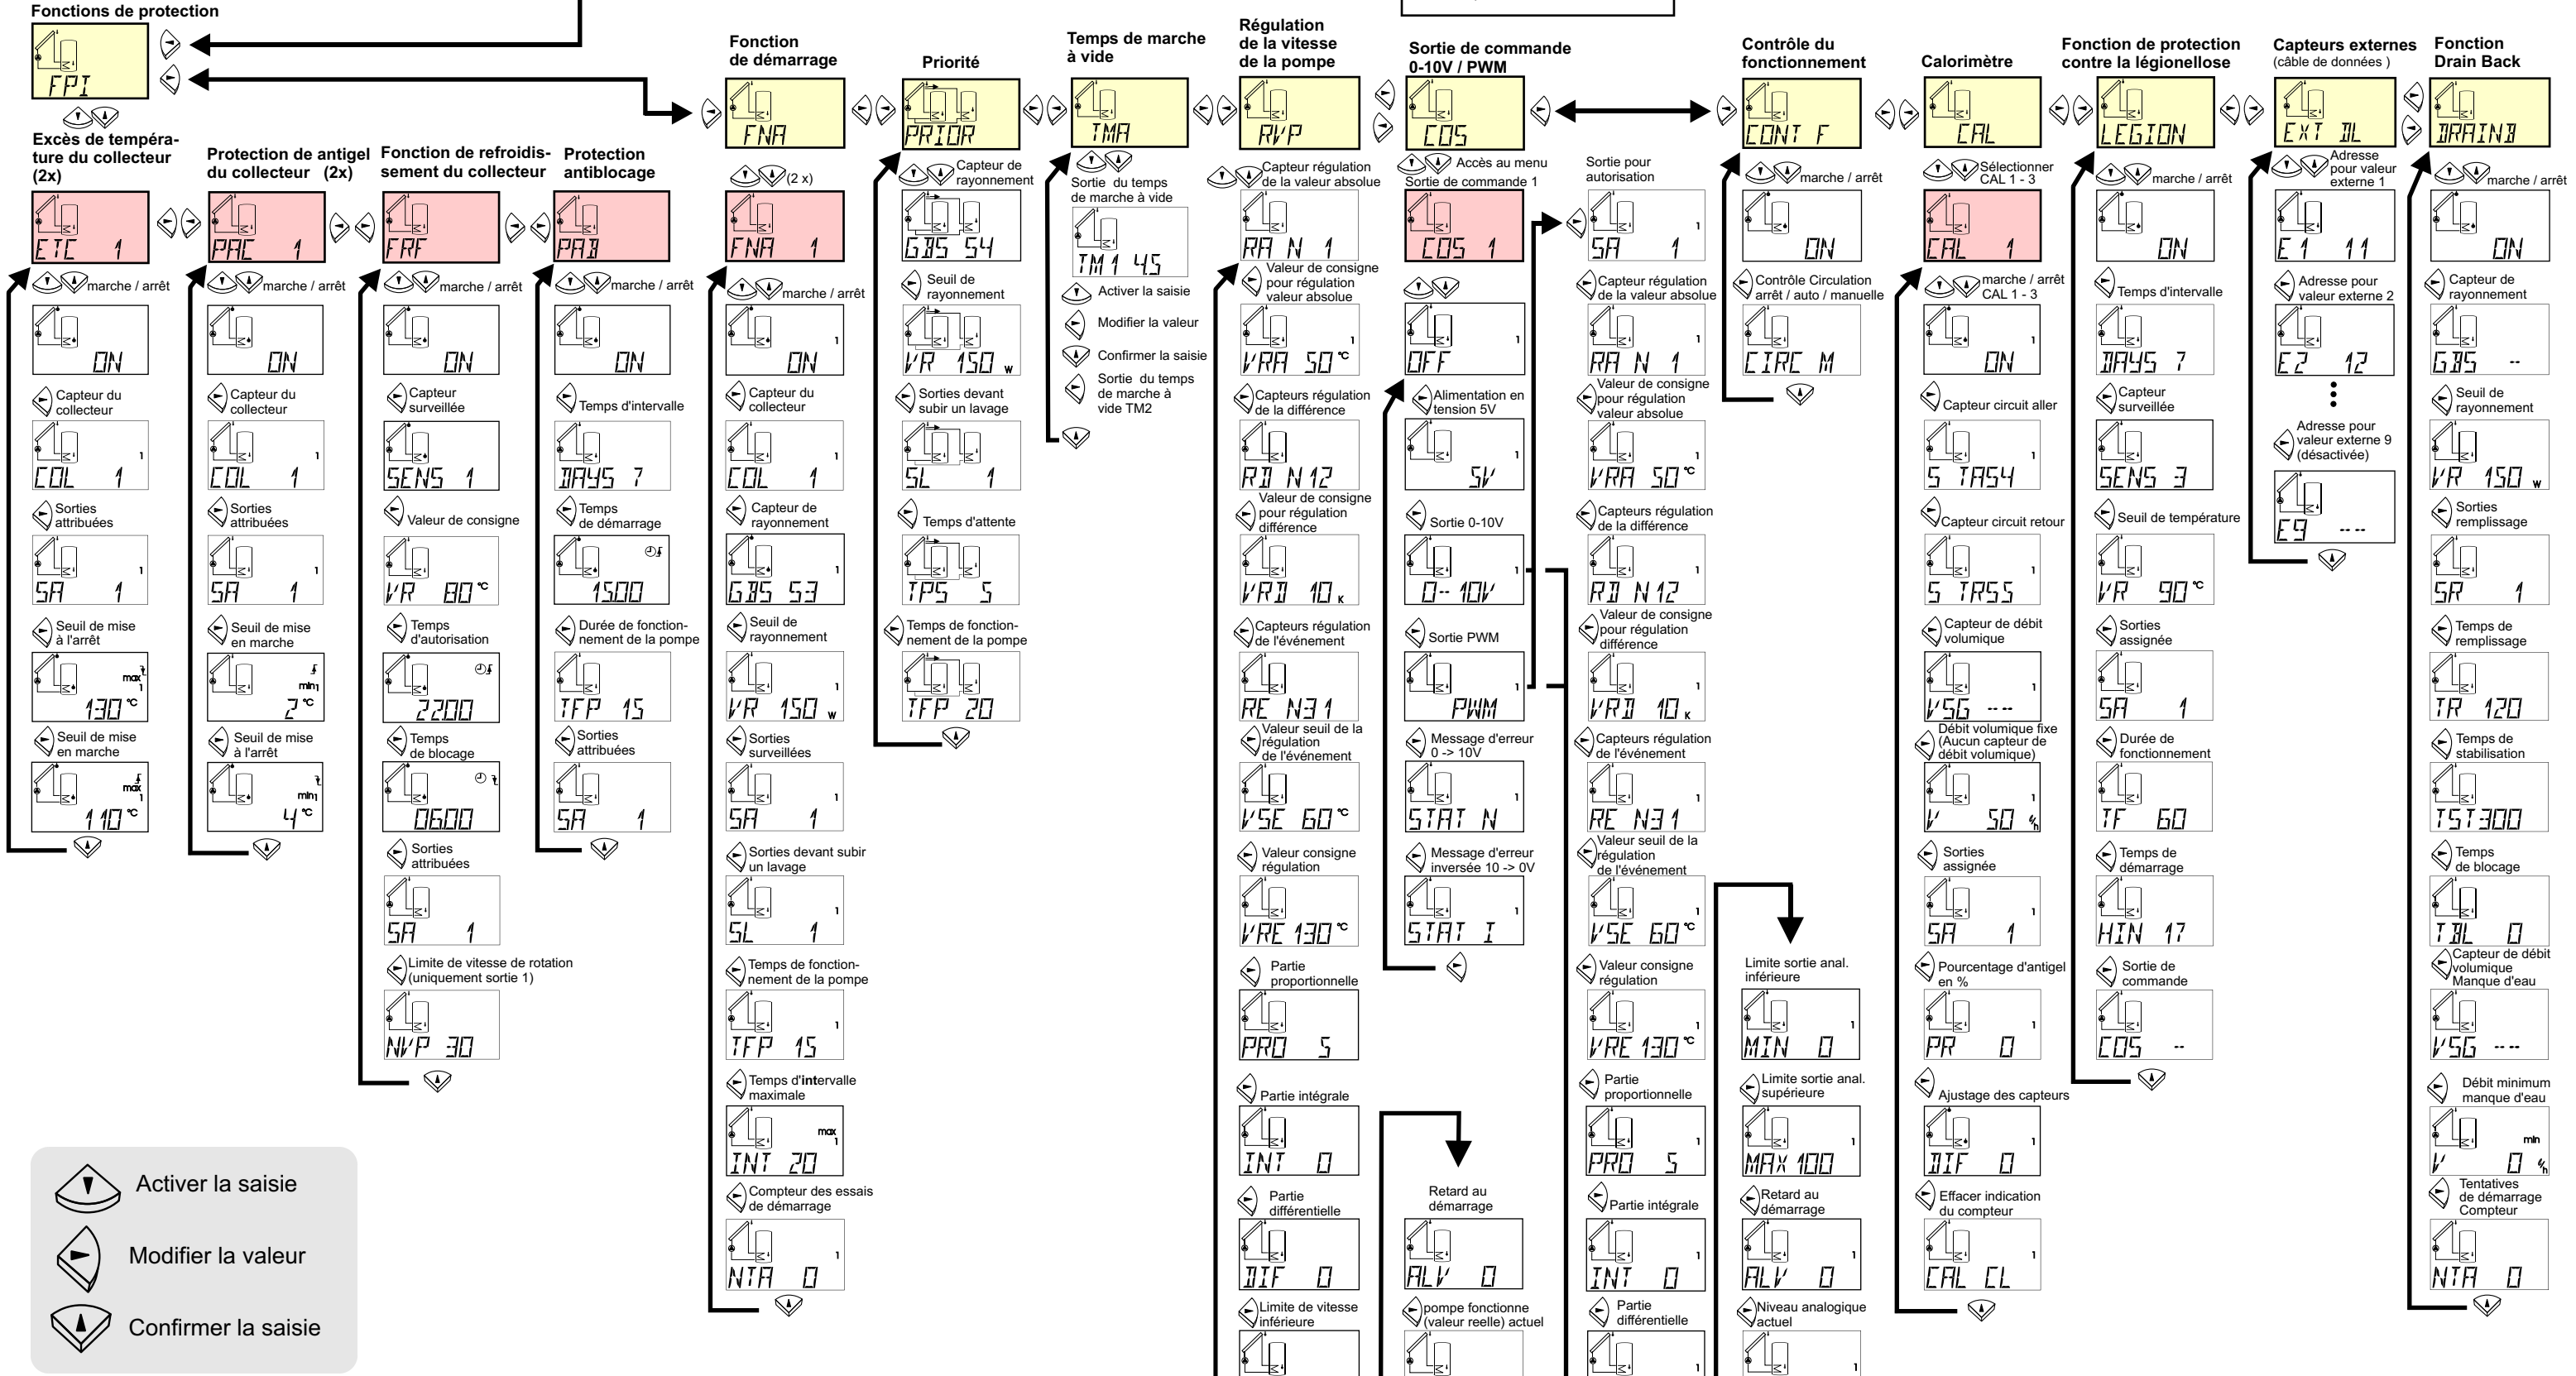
Fonctions de protection

FPI

Excès de température du collecteur (2x)
ETC 1
marche / arrêt
ON
Capteur du collecteur
COL 1
Sorties attribuées
SA 1
Seuil de mise à l'arrêt
max
130 °C
Seuil de mise en marche
max
110 °C

Protection de antigel du collecteur (2x)
PAC 1
marche / arrêt
ON
Capteur du collecteur
COL 1
Sorties attribuées
SA 1
Seuil de mise en marche
min
2 °C
Seuil de mise à l'arrêt
min
4 °C

Fonction de refroidissement du collecteur
FRF
marche / arrêt
ON
Capteur surveillée
SENS 1
Valeur de consigne
VR 80 °C
Temps d'autorisation
2200
Temps de blocage
0600
Sorties attribuées
SA 1
Limite de vitesse de rotation (uniquement sortie 1)
NVP 30

Protection antiblocage
PAB
marche / arrêt
ON
Temps d'intervalle
DAYS 7
Temps de démarrage
1500
Durée de fonctionnement de la pompe
TFP 15
Sorties attribuées
SA 1

Fonction de démarrage
FNA
(2 x)
FNA 1
marche / arrêt
ON
Capteur du collecteur
COL 1
Capteur de rayonnement
GBS 53
Seuil de rayonnement
VR 150 W
Sorties surveillées
SA 1
Sorties devant subir un lavage
SL 1
Temps de fonctionnement de la pompe
TFP 15
Temps d'intervalle maximale
max
INT 20
Compteur des essais de démarrage
NTA 0

Priorité
PRIOR
Capteur de rayonnement
GBS 54
Seuil de rayonnement
VR 150 W
Sorties devant subir un lavage
SL 1
Temps d'attente
TPS 5
Temps de fonctionnement de la pompe
TFP 20

Temps de marche à vide
TMA
Sortie du temps de marche à vide
TM1 45
Activer la saisie
Modifier la valeur
Confirmer la saisie
Sortie du temps de marche à vide TM2

Régulation de la vitesse de la pompe
RVP
Capteur régulation de la valeur absolue
RA N 1
Valeur de consigne pour régulation valeur absolue
VRA 50 °C
Capteurs régulation de la différence
RD N12
Valeur de consigne pour régulation différence
VRD 10 K
Capteurs régulation de l'événement
RE N31
Valeur seuil de la régulation de l'événement
VSE 60 °C
Valeur consigne régulation
VRE 130 °C
Partie proportionnelle
PRO 5
Partie intégrale
INT 0
Partie différentielle
DIF 0
Limite de vitesse inférieure

Sortie de commande 0-10V / PWM
COS
Accès au menu Sortie de commande 1
COS 1
OFF
Alimentation en tension 5V
5V
Sortie 0-10V
0- 10V
Sortie PWM
PWM
Message d'erreur 0 -> 10V
STAT N
Message d'erreur inversée 10 -> 0V
STAT I
Retard au démarrage
ALV 0
pompe fonctionne (valeur reelle) actuel

Sortie pour autorisation
SA 1
Capteur régulation de la valeur absolue
RA N 1
Valeur de consigne pour régulation valeur absolue
VRA 50 °C
Capteurs régulation de la différence
RD N12
Valeur de consigne pour régulation différence
VRD 10 K
Capteurs régulation de l'événement
RE N31
Valeur seuil de la régulation de l'événement
VSE 60 °C
Valeur consigne régulation
VRE 130 °C
Partie proportionnelle
PRO 5
Partie intégrale
INT 0
Partie différentielle

Limite sortie anal. inférieure
MIN 0
Limite sortie anal. supérieure
MAX 100
Retard au démarrage
ALV 0
Niveau analogique actuel

Contrôle du fonctionnement
CONT F
marche / arrêt
ON
Contrôle Circulation arrêt / auto / manuelle
CIRC M

Calorimètre
CAL
Sélectionner CAL 1 - 3
CAL 1
marche / arrêt CAL 1 - 3
ON
Capteur circuit aller
S TAS4
Capteur circuit retour
S TRS5
Capteur de débit volumique
VSG ---
Débit volumique fixe (Aucun capteur de débit volumique)
V 50 l/h
Sorties assignée
SA 1
Pourcentage d'antigel en %
PR 0
Ajustage des capteurs
DIF 0
Effacer indication du compteur
CAL CL

Fonction de protection contre la légionellose
LEGION
marche / arrêt
ON
Temps d'intervalle
DAYS 7
Capteur surveillée
SENS 3
Seuil de température
VR 90 °C
Sorties assignée
SA 1
Durée de fonctionnement
TF 60
Temps de démarrage
HIN 17
Sortie de commande
COS --

Capteurs externes (câble de données )
EXT DL
Adresse pour valeur externe 1
E1 11
Adresse pour valeur externe 2
E2 12
Adresse pour valeur externe 9 (désactivée)
E9 ---

Fonction Drain Back
DRAINB
marche / arrêt
ON
Capteur de rayonnement
GBS --
Seuil de rayonnement
VR 150 W
Sorties remplissage
SR 1
Temps de remplissage
TR 120
Temps de stabilisation
TST300
Temps de blocage
TBL 0
Capteur de débit volumique Manque d'eau
VSG ---
Débit minimum manque d'eau
min
V 0 l/h
Tentatives de démarrage Compteur
NTA 0

Activer la saisie
Modifier la valeur
Confirmer la saisie